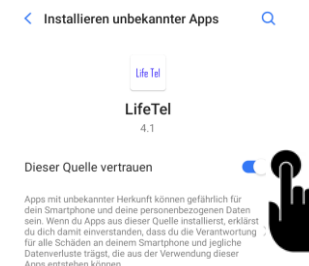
< Installieren unbekannter Apps

Life Tel

LifeTel

4.1

Dieser Quelle vertrauen

Apps mit unbekannter Herkunft können gefährlich für dein Smartphone und deine personenbezogenen Daten sein. Wenn du Apps aus dieser Quelle installierst, erklärst du dich damit einverstanden, dass du die Verantwortung für alle Schäden an deinem Smartphone und jegliche Datenverluste trägst, die aus der Verwendung dieser Apps entstehen können.